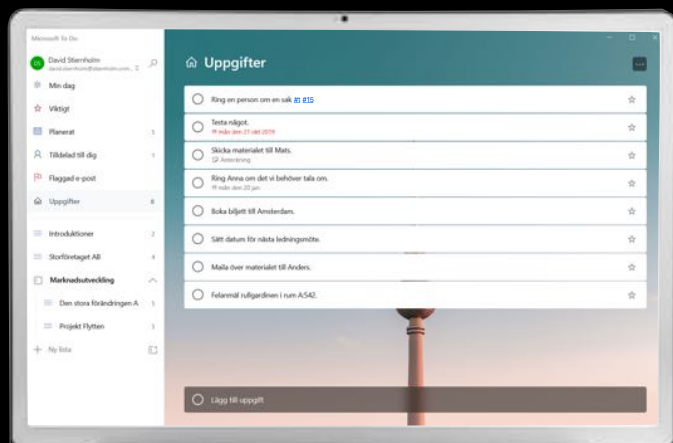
Microsoft To Do

David Stiernholm
david.stiernholm@stiernholm.com

Min dag

Viktigt

Planerat 1

Tilldelad till dig 1

Flaggad e-post

Uppgifter 8

Introduktioner 2

Storföretaget AB 4

Marknadsutveckling

Den stora förändringen A 1

Projekt Flytten 1

Ny lista

Uppgifter

Ring en person om en sak #1 815

Testa något.
Förfallodatum mån den 21 okt 2019

Skicka materialet till Mats.
Anteckning

Ring Anna om det vi behöver tala om.
mån den 20 jan

Boka biljett till Amsterdam.

Sätt datum för nästa ledningsmöte.

Maila över materialet till Anders.

Felanmäl rullgardinen i rum A542.

Lägg till uppgift